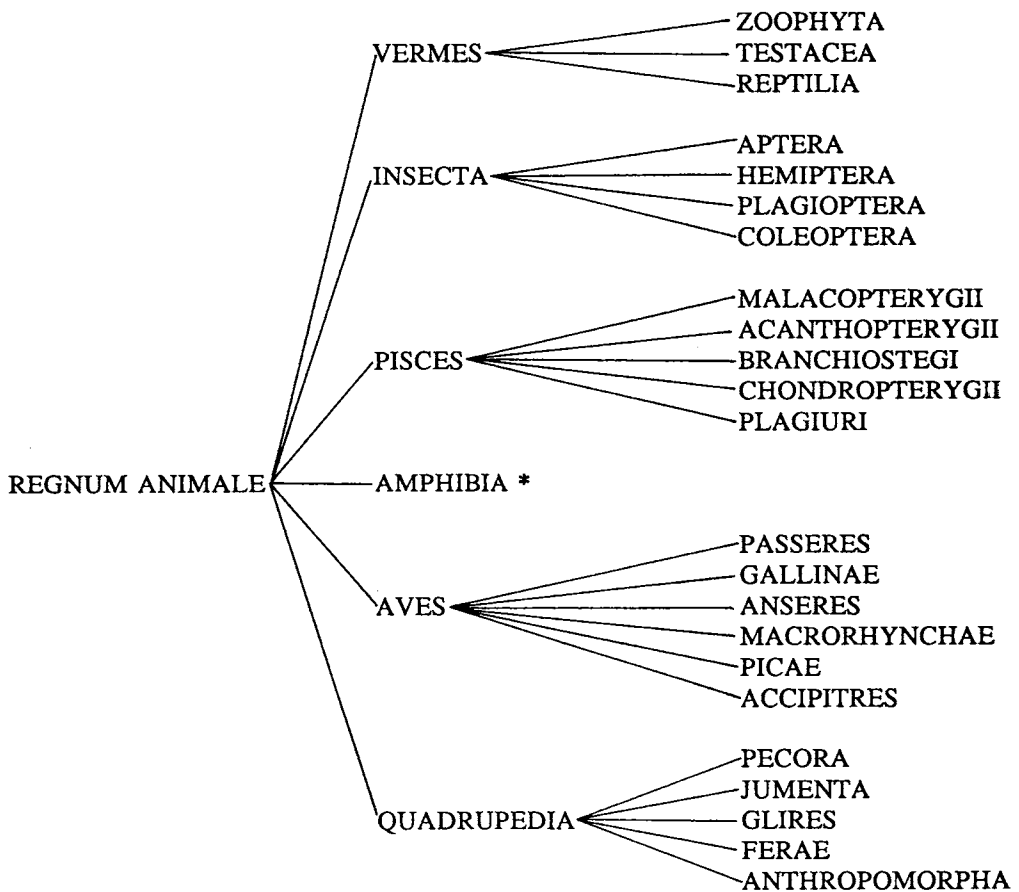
REGNUM ANIMALE

VERMES
ZOOPHYTA
TESTACEA
REPTILIA

INSECTA
APTERA
HEMIPTERA
PLAGIOPTERA
COLEOPTERA

PISCES
MALACOPTERYGII
ACANTHOPTERYGII
BRANCHIOSTEGI
CHONDROPTERYGII
PLAGIURI

AMPHIBIA *

AVES
PASSERES
GALLINAE
ANSERES
MACRORHYNCHAE
PICAE
ACCIPITRES

QUADRUPEDIA
PECORA
JUMENTA
GLIRES
FERAE
ANTHROPOMORPHA